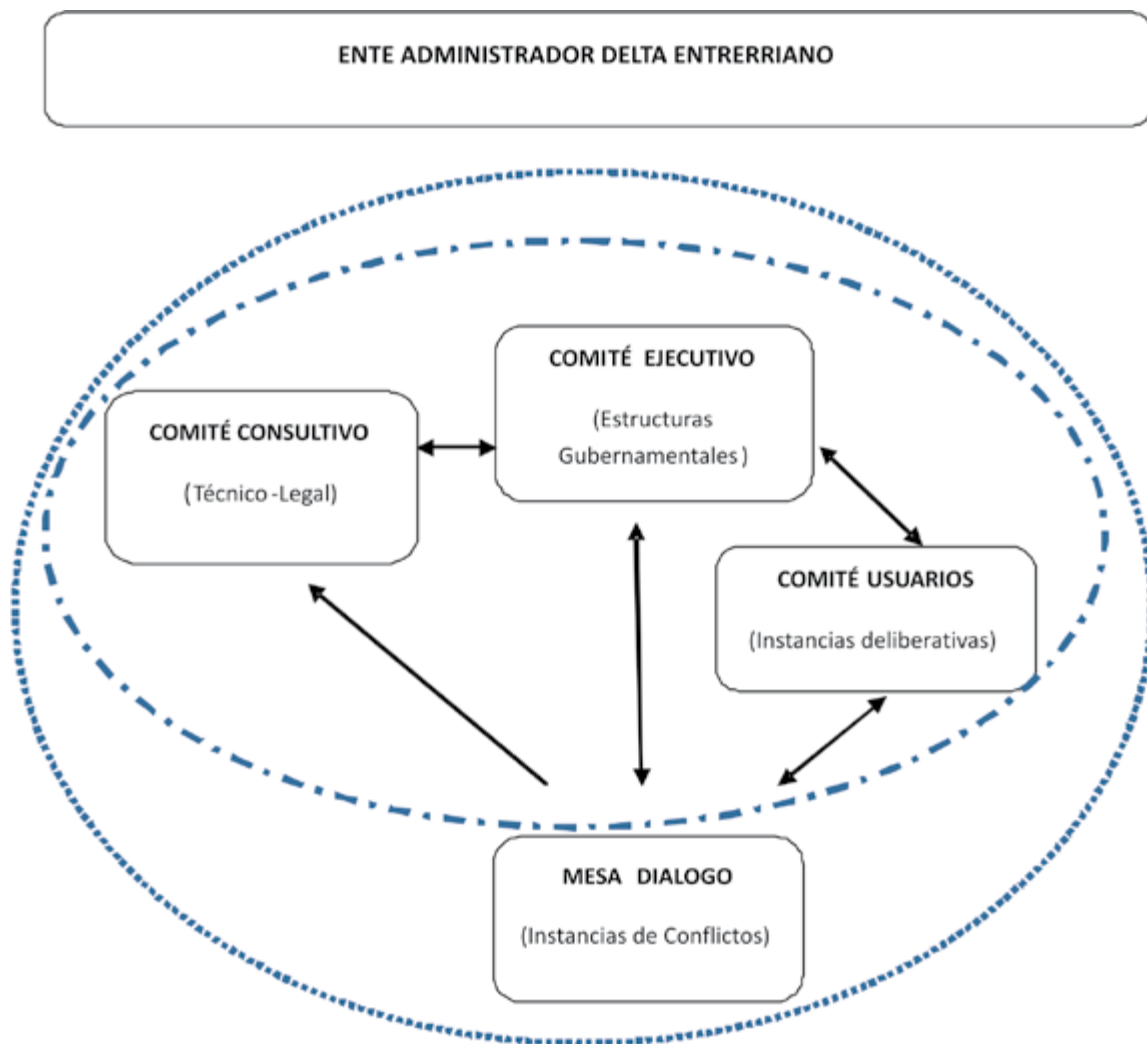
ENTE ADMINISTRADOR DELTA ENTRERRIANO

COMITÉ EJECUTIVO

(Estructuras Gubernamentales)

COMITÉ CONSULTIVO

(Técnico -Legal)

COMITÉ USUARIOS

(Instancias deliberativas)

MESA DIALOGO

(Instancias de Conflictos)